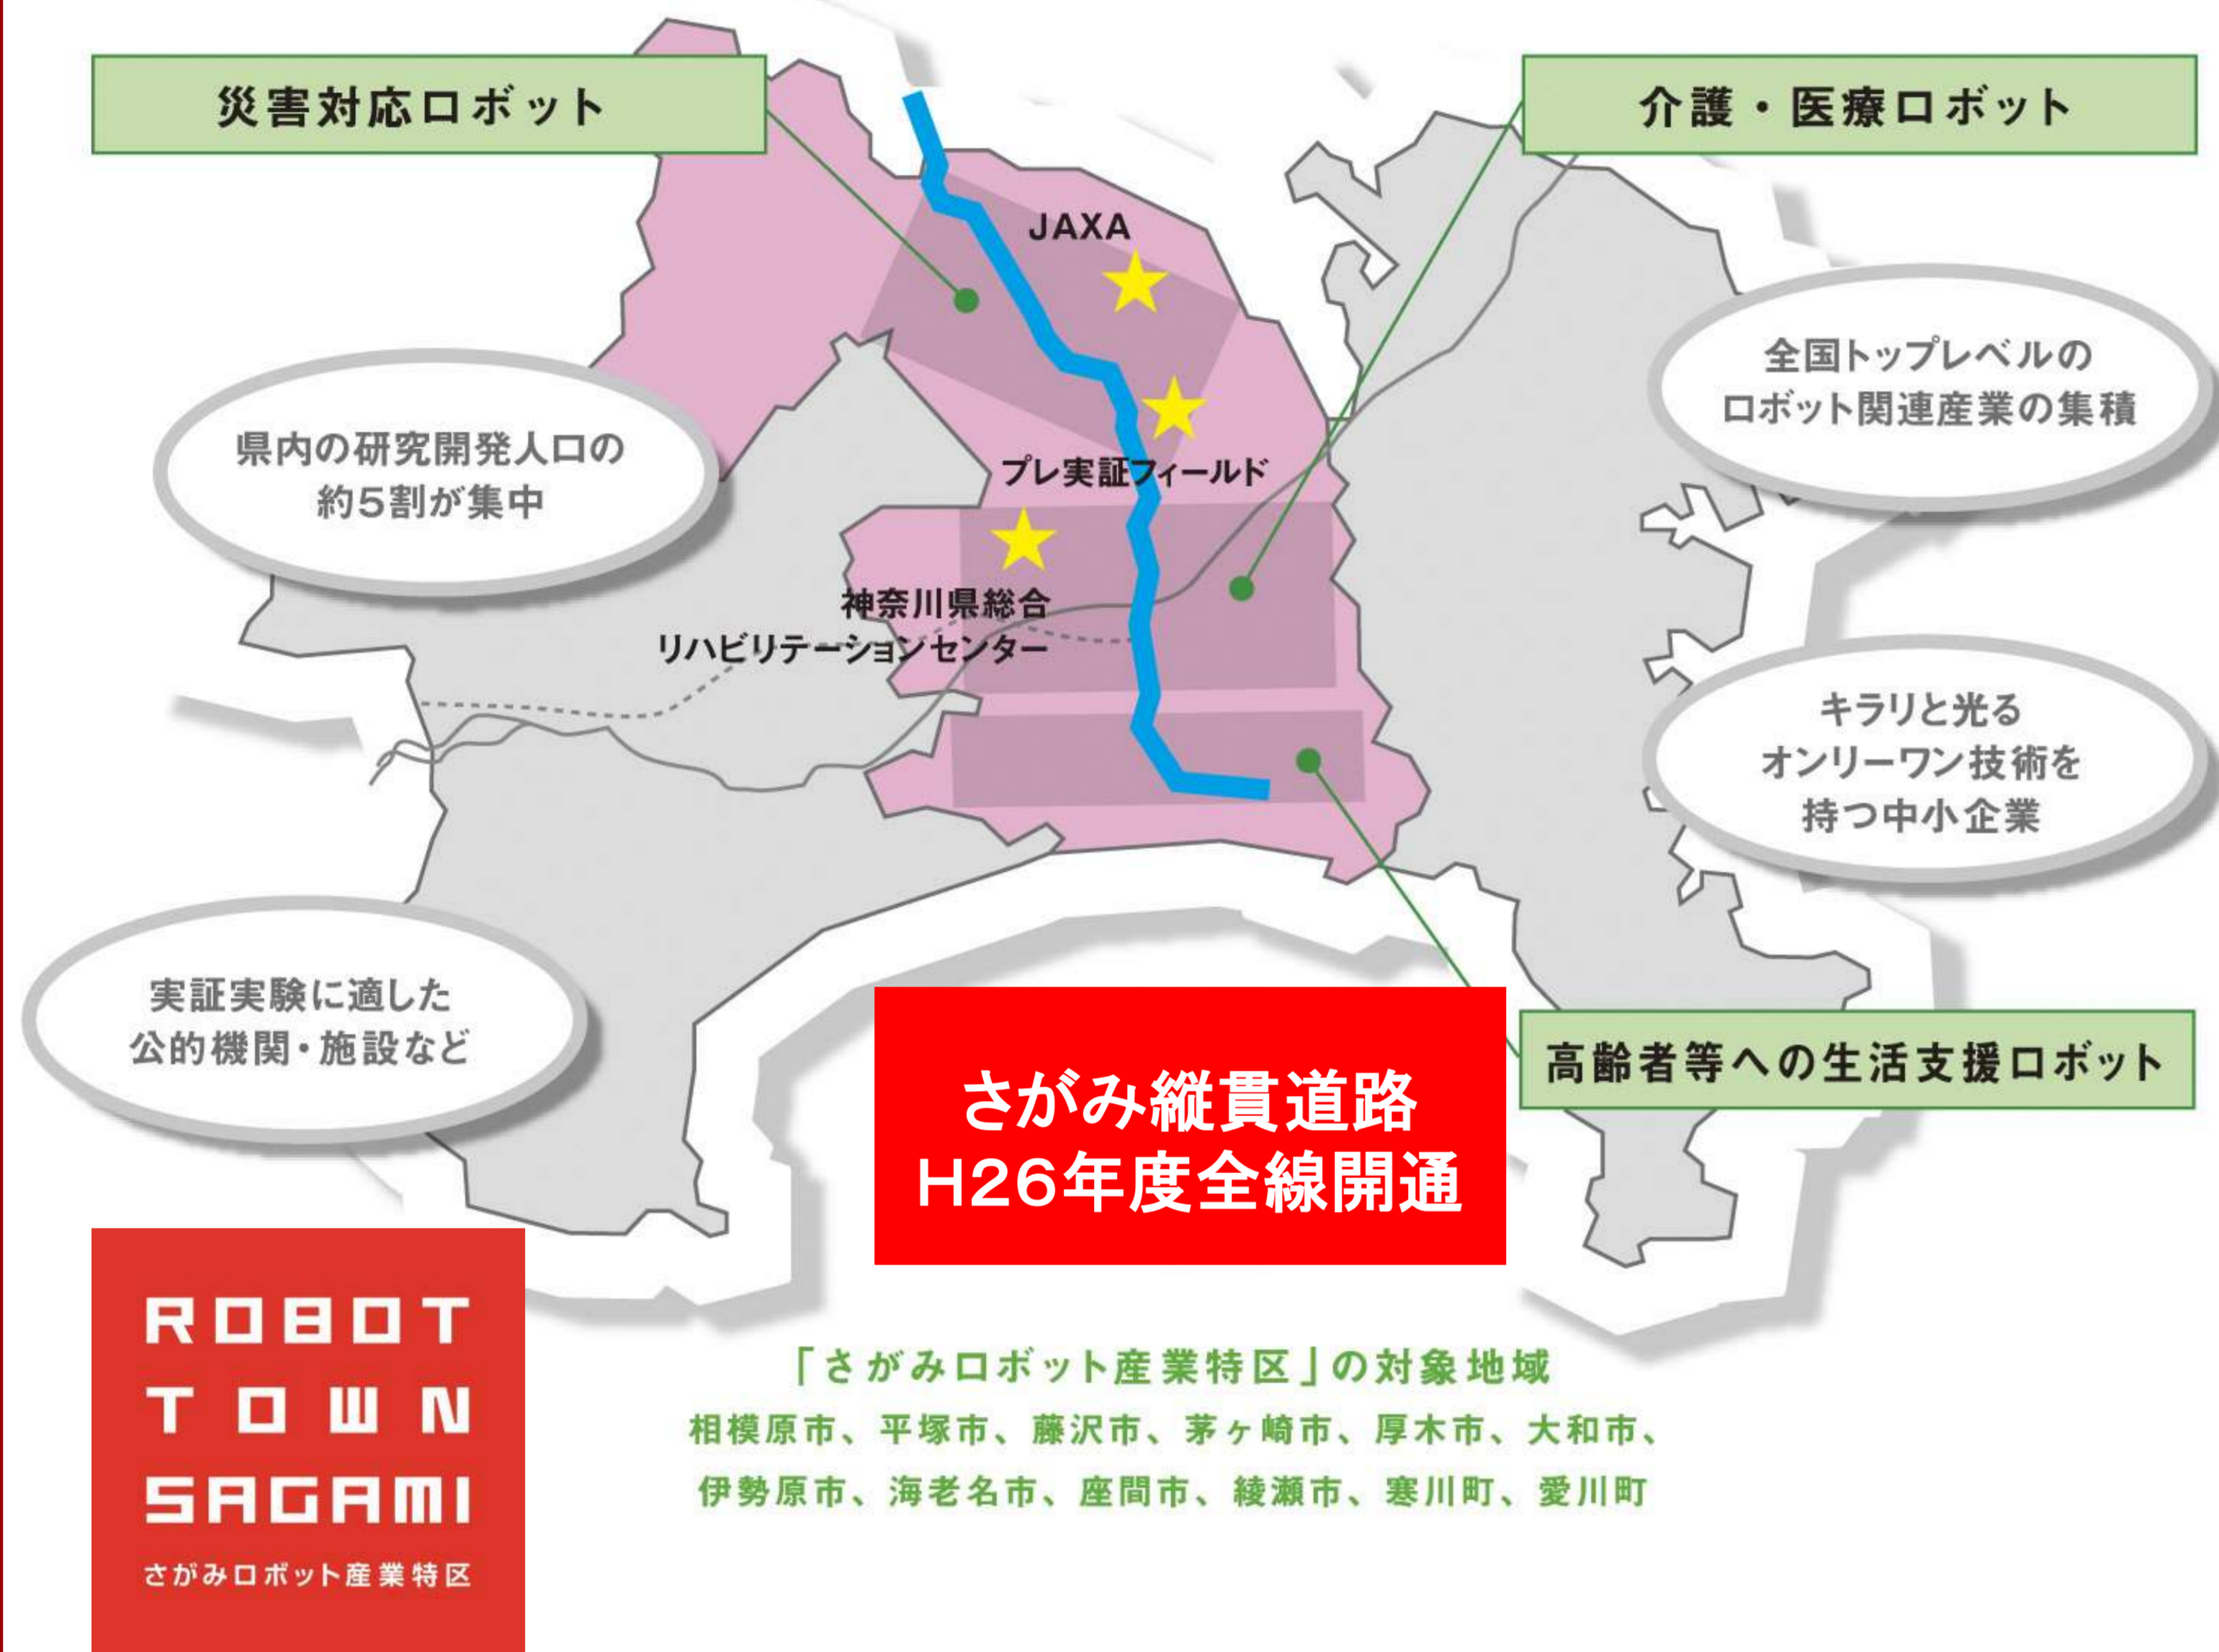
災害対応ロボット

介護・医療ロボット

JAXA

全国トップレベルのロボット関連産業の集積

県内の研究開発人口の約5割が集中

プレ実証フィールド

神奈川県総合リハビリテーションセンター

キラリと光るオンリーワン技術を持つ中小企業

実証実験に適した公的機関・施設など

さがみ縦貫道路
H26年度全線開通

高齢者等への生活支援ロボット

ROBOT
TOWN
SAGAMI
さがみロボット産業特区

「さがみロボット産業特区」の対象地域
相模原市、平塚市、藤沢市、茅ヶ崎市、厚木市、大和市、伊勢原市、海老名市、座間市、綾瀬市、寒川町、愛川町